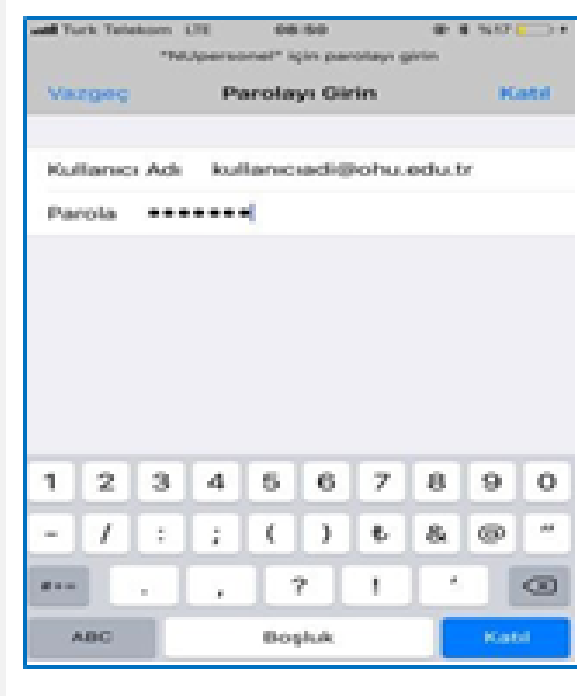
Turk Telekom LTE 08:50 %17

"NUpersonel" için parolayı girin

Vazgeç Parolayı Girin Katıl

Kullanıcı Adı kullaniciadi@ohu.edu.tr

Parola •••••••

1 2 3 4 5 6 7 8 9 0

- / : ; ( ) ₺ & @ "

#+= . , ? ! '

ABC Boşluk Katıl